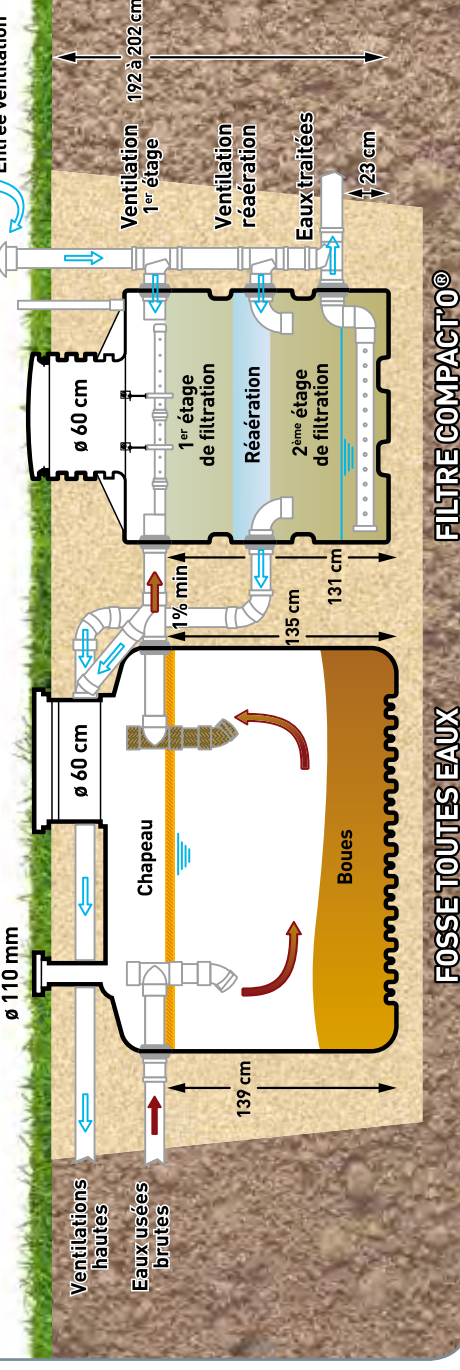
Entrée ventilation
192 à 202 cm
Ventilation 1$^{er}$ étage
Ventilation reaération
Eaux traitées
23 cm
FILTRE COMPACT'O®
ø 60 cm
1$^{er}$ étage de filtration
Réaération
2$^{ème}$ étage de filtration
131 cm
1% min
135 cm
ø 60 cm
Chapeau
Boues
FOSSE TOUTES EAUX
ø 110 mm
139 cm
Ventilations hautes
Eaux usées brutes